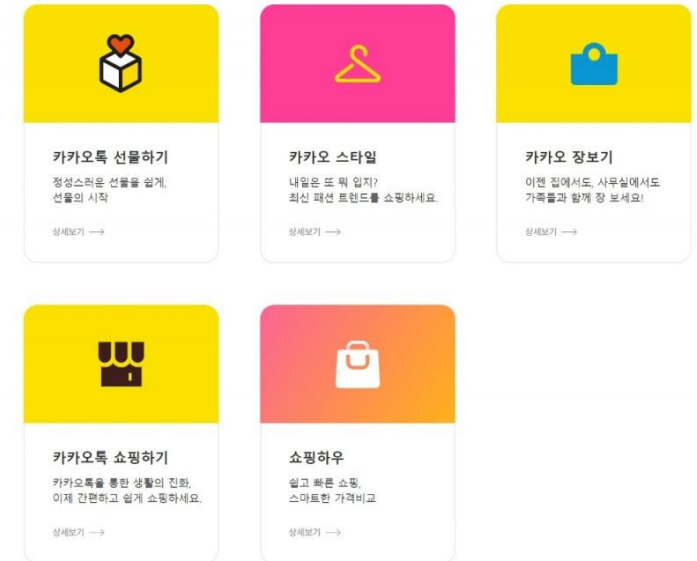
카카오톡 선물하기

정성스러운 선물을 쉽게, 선물의 시작

상세보기

카카오 스타일

내일은 또 뭐 입지? 최신 패션 트렌드를 쇼핑하세요.

상세보기

카카오 장보기

이젠 집에서도, 사무실에서도 가족들과 함께 장 보세요!

상세보기

카카오톡 쇼핑하기

카카오톡을 통한 생활의 진화, 이제 간편하고 쉽게 쇼핑하세요.

상세보기

쇼핑하우

쉽고 빠른 쇼핑, 스마트한 가격비교

상세보기